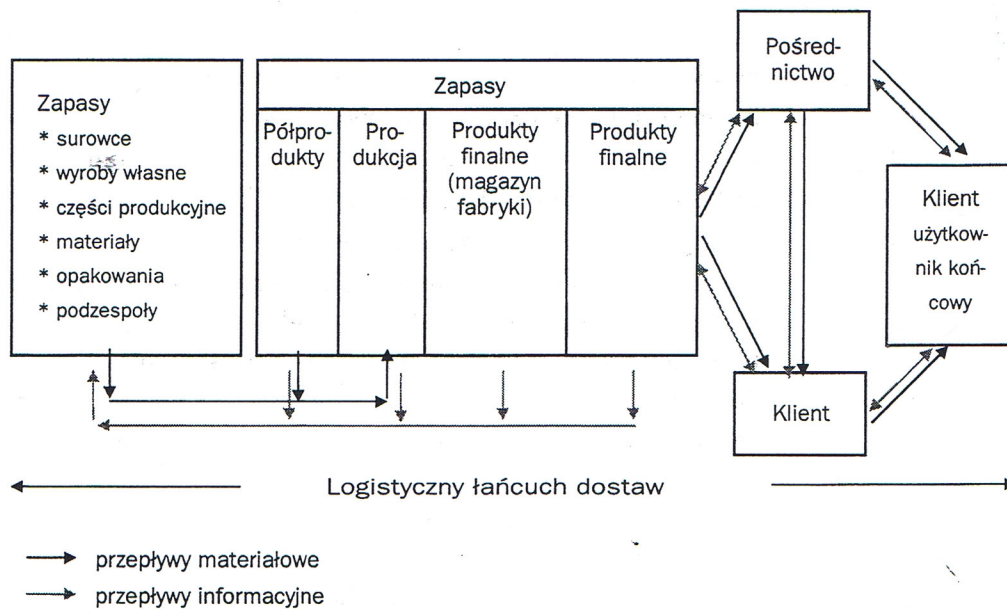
Zapasy
* surowce
* wyroby własne
* części produkcyjne
* materiały
* opakowania
* podzespoły

Zapasy

| Półprodukty | Produkcja | Produkty finalne (magazyn fabryki) | Produkty finalne |
|---|---|---|---|

Pośrednictwo

Klient użytkownik końcowy

Klient

Logistyczny łańcuch dostaw

przepływy materiałowe
przepływy informacyjne